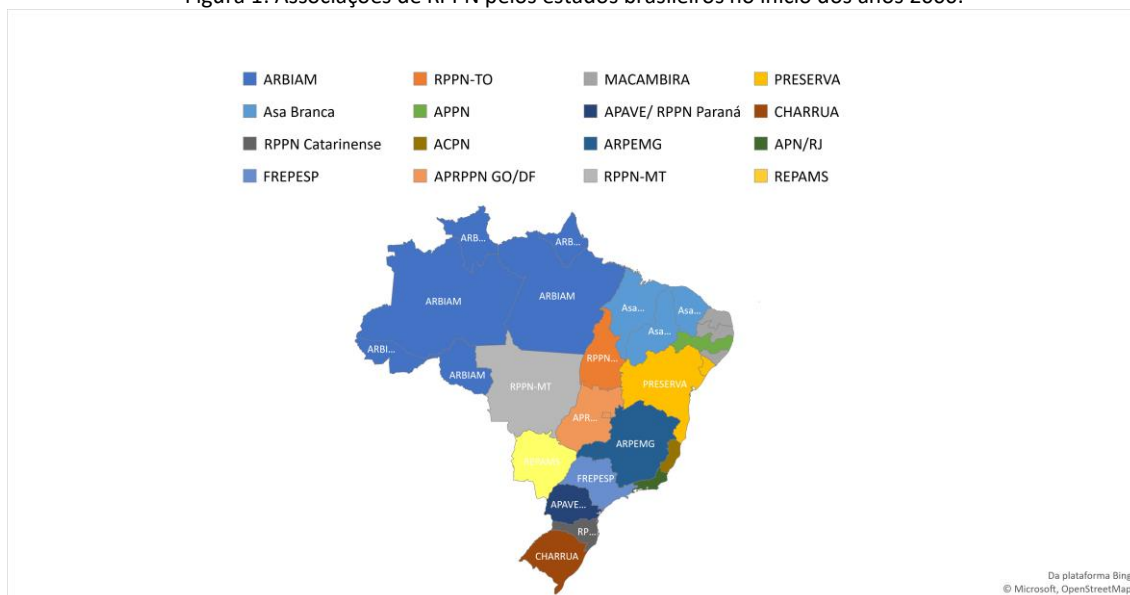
Figura 1: Associações de RPPN pelos estados brasileiros no início dos anos 2000.

ARBIAM
RPPN-TO
MACAMBIRA
PRESERVA
Asa Branca
APPN
APAVE/ RPPN Paraná
CHARRUA
RPPN Catarinense
ACPN
ARPEMG
APN/RJ
FREPESP
APRPPN GO/DF
RPPN-MT
REPAMS

ARB...
ARB...
ARBIAM
ARBIAM
Asa...
Asa...
Asa...
ARBI...
ARBIAM
RPPN-MT
RPPN...
PRESERVA
APR...
ARPEMG
REPAMS
FREPESP
APAVE...
RP...
CHARRUA

Da plataforma Bing
© Microsoft, OpenStreetMap